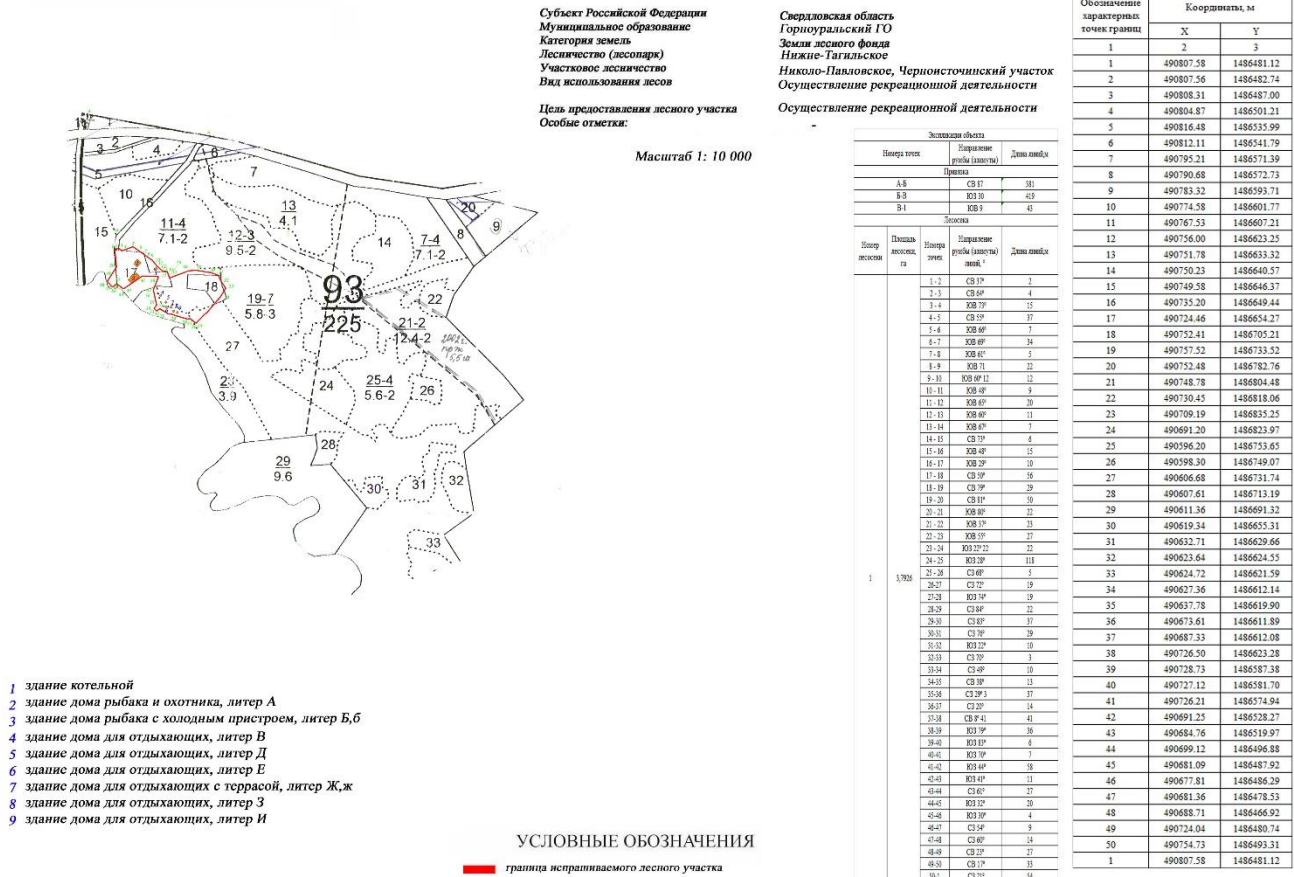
Субъект Российской Федерации
Муниципальное образование
Категория земель
Лесничество (лесопарк)
Участковое лесничество
Вид использования лесов

Цель предоставления лесного участка
Особые отметки:

Свердловская область
Горноуральский ГО
Земли лесного фонда
Нижне-Тагильское
Николо-Павловское, Черноисточинский участок
Осуществление рекреационной деятельности

Осуществление рекреационной деятельности

Масштаб 1: 10 000

1 2 3 4 5 6 7 8 9 10 15 16 11-4 7.1-2 12-3 9.5-2 13 4.1 14 7-4 7.1-2 20 9 17 18 19-7 5.8-3 93 225 22 21-2 12.4-2 27 23 3.9 24 25-4 5.6-2 26 28 29 9.6 30 31 32 33

Экспликация объекта

| Номера точек | Направление румбы (азимуты) | Длина линий,м |
|---|---|---|
| Привязка | | |
| А-Б | СВ 87 | 381 |
| Б-В | ЮЗ 30 | 41.9 |
| В-1 | ЮВ 9 | 43 |

Лесосека

| Номер лесосеки | Площадь лесосеки, га | Номера точек | Направление румбы (азимуты) линий, ° | Длина линий,м |
|---|---|---|---|---|
| 1 | 3,7926 | 1 - 2 | СВ 37° | 2 |
| | | 2 - 3 | СВ 64° | 4 |
| | | 3 - 4 | ЮВ 73° | 15 |
| | | 4 - 5 | СВ 55° | 37 |
| | | 5 - 6 | ЮВ 66° | 7 |
| | | 6 - 7 | ЮВ 69° | 34 |
| | | 7 - 8 | ЮВ 61° | 5 |
| | | 8 - 9 | ЮВ 71 | 22 |
| | | 9 - 10 | ЮВ 69° 12 | 12 |
| | | 10 - 11 | ЮВ 48° | 9 |
| | | 11 - 12 | ЮВ 65° | 20 |
| | | 12 - 13 | ЮВ 60° | 11 |
| | | 13 - 14 | ЮВ 67° | 7 |
| | | 14 - 15 | СВ 73° | 6 |
| | | 15 - 16 | ЮВ 48° | 15 |
| | | 16 - 17 | ЮВ 29° | 10 |
| | | 17 - 18 | СВ 59° | 56 |
| | | 18 - 19 | СВ 79° | 29 |
| | | 19 - 20 | СВ 81° | 50 |
| | | 20 - 21 | ЮВ 80° | 22 |
| | | 21 - 22 | ЮВ 37° | 23 |
| | | 22 - 23 | ЮВ 55° | 27 |
| | | 23 - 24 | ЮЗ 22° 22 | 22 |
| | | 24 - 25 | ЮЗ 28° | 118 |
| | | 25 - 26 | СЗ 68° | 5 |
| | | 26-27 | СЗ 72° | 19 |
| | | 27-28 | ЮЗ 74° | 19 |
| | | 28-29 | СЗ 84° | 22 |
| | | 29-30 | СЗ 83° | 37 |
| | | 30-31 | СЗ 76° | 29 |
| | | 31-32 | ЮЗ 22° | 10 |
| | | 32-33 | СЗ 72° | 3 |
| | | 33-34 | СЗ 49° | 10 |
| | | 34-35 | СВ 38° | 13 |
| | | 35-36 | СЗ 29° 3 | 37 |
| | | 36-37 | СЗ 20° | 14 |
| | | 37-38 | СВ 8° 41 | 41 |
| | | 38-39 | ЮЗ 79° | 36 |
| | | 39-40 | ЮЗ 83° | 6 |
| | | 40-41 | ЮЗ 70° | 7 |
| | | 41-42 | ЮЗ 44° | 58 |
| | | 42-43 | ЮЗ 41° | 11 |
| | | 43-44 | СЗ 61° | 27 |
| | | 44-45 | ЮЗ 32° | 20 |
| | | 45-46 | ЮЗ 30° | 4 |
| | | 46-47 | СЗ 54° | 9 |
| | | 47-48 | СЗ 60° | 14 |
| | | 48-49 | СВ 23° | 27 |
| | | 49-50 | СВ 17° | 33 |
| | | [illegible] | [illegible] | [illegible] |

| Обозначение характерных точек границ | Координаты, м X | Y |
|---|---|---|
| 1 | 2 | 3 |
| 1 | 490807.58 | 1486481.12 |
| 2 | 490807.56 | 1486482.74 |
| 3 | 490808.31 | 1486487.00 |
| 4 | 490804.87 | 1486501.21 |
| 5 | 490816.48 | 1486535.99 |
| 6 | 490812.11 | 1486541.79 |
| 7 | 490795.21 | 1486571.39 |
| 8 | 490790.68 | 1486572.73 |
| 9 | 490783.32 | 1486593.71 |
| 10 | 490774.58 | 1486601.77 |
| 11 | 490767.53 | 1486607.21 |
| 12 | 490756.00 | 1486623.25 |
| 13 | 490751.78 | 1486633.32 |
| 14 | 490750.23 | 1486640.57 |
| 15 | 490749.58 | 1486646.37 |
| 16 | 490735.20 | 1486649.44 |
| 17 | 490724.46 | 1486654.27 |
| 18 | 490752.41 | 1486705.21 |
| 19 | 490757.52 | 1486733.52 |
| 20 | 490752.48 | 1486782.76 |
| 21 | 490748.78 | 1486804.48 |
| 22 | 490730.45 | 1486818.06 |
| 23 | 490709.19 | 1486835.25 |
| 24 | 490691.20 | 1486823.97 |
| 25 | 490596.20 | 1486753.65 |
| 26 | 490598.30 | 1486749.07 |
| 27 | 490606.68 | 1486731.74 |
| 28 | 490607.61 | 1486713.19 |
| 29 | 490611.36 | 1486691.32 |
| 30 | 490619.34 | 1486655.31 |
| 31 | 490632.71 | 1486629.66 |
| 32 | 490623.64 | 1486624.55 |
| 33 | 490624.72 | 1486621.59 |
| 34 | 490627.36 | 1486612.14 |
| 35 | 490637.78 | 1486619.90 |
| 36 | 490673.61 | 1486611.89 |
| 37 | 490687.33 | 1486612.08 |
| 38 | 490726.50 | 1486623.28 |
| 39 | 490728.73 | 1486587.38 |
| 40 | 490727.12 | 1486581.70 |
| 41 | 490726.21 | 1486574.94 |
| 42 | 490691.25 | 1486528.27 |
| 43 | 490684.76 | 1486515.97 |
| 44 | 490699.12 | 1486496.88 |
| 45 | 490681.09 | 1486487.92 |
| 46 | 490677.81 | 1486486.29 |
| 47 | 490681.36 | 1486478.53 |
| 48 | 490688.71 | 1486466.92 |
| 49 | 490724.04 | 1486480.74 |
| 50 | 490754.73 | 1486493.31 |
| 1 | 490807.58 | 1486481.12 |

1 здание котельной
2 здание дома рыбака и охотника, литер А
3 здание дома рыбака с холодным пристроем, литер Б,б
4 здание дома для отдыхающих, литер В
5 здание дома для отдыхающих, литер Д
6 здание дома для отдыхающих, литер Е
7 здание дома для отдыхающих с террасой, литер Ж,ж
8 здание дома для отдыхающих, литер З
9 здание дома для отдыхающих, литер И

УСЛОВНЫЕ ОБОЗНАЧЕНИЯ
граница испрашиваемого лесного участка